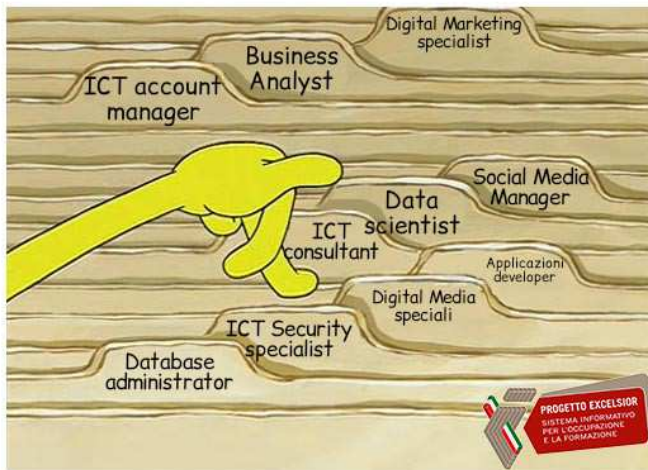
Digital Marketing specialist

Business Analyst

ICT account manager

Social Media Manager

Data scientist

ICT consultant

Applicazioni developer

Digital Media speciali

ICT Security specialist

Database administrator

PROGETTO EXCELSIOR
SISTEMA INFORMATIVO PER L'OCCUPAZIONE E LA FORMAZIONE